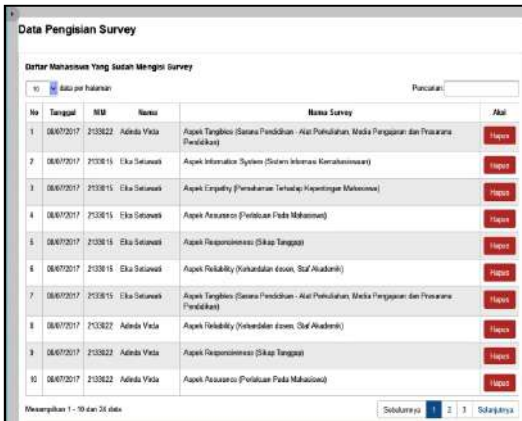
Data Pengisian Survey

Daftar Mahasiswa Yang Sudah Mengisi Survey

10 data per halaman

Pencarian:

| No | Tanggal | NIM | Nama | Nama Survey | Aksi |
|---|---|---|---|---|---|
| 1 | 08/07/2017 | 2133822 | Adeda Virda | Aspek Tangibles (Sarana Pendidikan - Alat Perkuliahan, Media Pengajaran dan Prasarana Pendidikan) | Hapus |
| 2 | 08/07/2017 | 2133815 | Eka Setiawati | Aspek Informatics System (Sistem Informasi Kemahasiswaan) | Hapus |
| 3 | 08/07/2017 | 2133815 | Eka Setiawati | Aspek Empathy (Perhatian Terhadap Kepentingan Mahasiswa) | Hapus |
| 4 | 08/07/2017 | 2133815 | Eka Setiawati | Aspek Assurance (Perlakuan Pada Mahasiswa) | Hapus |
| 5 | 08/07/2017 | 2133815 | Eka Setiawati | Aspek Responsiveness (Sikap Tanggap) | Hapus |
| 6 | 08/07/2017 | 2133815 | Eka Setiawati | Aspek Reliability (Kehandalan dosen, Staf Akademik) | Hapus |
| 7 | 08/07/2017 | 2133815 | Eka Setiawati | Aspek Tangibles (Sarana Pendidikan - Alat Perkuliahan, Media Pengajaran dan Prasarana Pendidikan) | Hapus |
| 8 | 08/07/2017 | 2133822 | Adeda Virda | Aspek Reliability (Kehandalan dosen, Staf Akademik) | Hapus |
| 9 | 08/07/2017 | 2133822 | Adeda Virda | Aspek Responsiveness (Sikap Tanggap) | Hapus |
| 10 | 08/07/2017 | 2133822 | Adeda Virda | Aspek Assurance (Perlakuan Pada Mahasiswa) | Hapus |

Menampilkan 1 - 10 dari 24 data

Sebelumnya 1 2 3 Selanjutnya